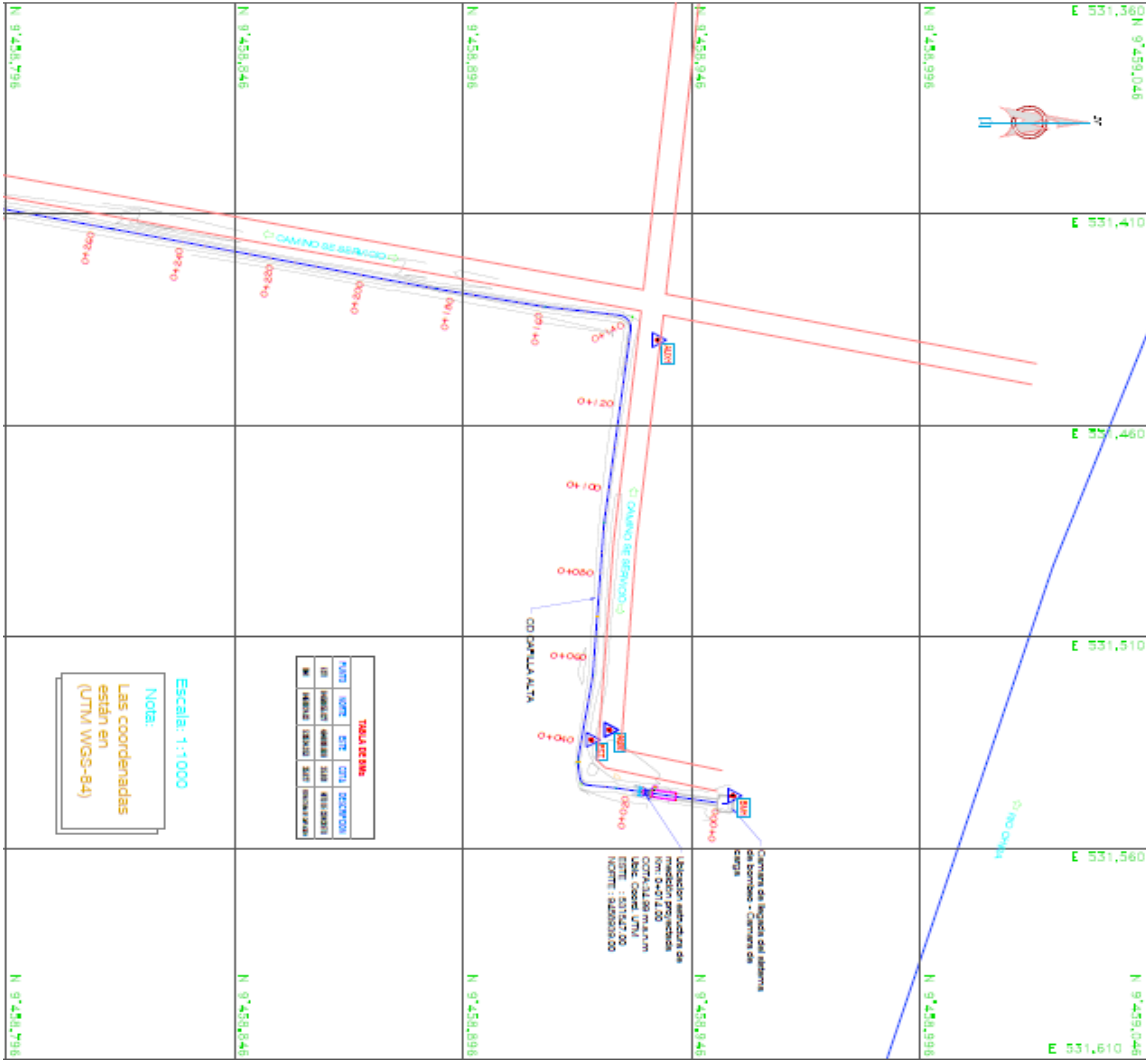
N 9'458,796
N 9'458,846
N 9'458,896
N 9'458,946
N 9'458,996
N 9'459,046
E 531,360
E 531,410
E 531,460
E 531,510
E 531,560
E 531,610

CAMINO DE SERVICIO
0+260
0+240
0+220
0+200
0+180
0+160
0+140
0+120
0+100
CAMINO DE SERVICIO
0+080
0+060
0+040
0+020
0+000
CD CAPILLA ALTA

Escala: 1:1000

Nota:
Las coordenadas están en (UTM WGS-84)

TABLA DE BMs

| PUNTO | NORTE | ESTE | COTA | DESCRIPCION |
|---|---|---|---|---|
| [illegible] | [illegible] | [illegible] | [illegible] | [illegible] |
| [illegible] | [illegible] | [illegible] | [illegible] | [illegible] |

Ubicacion estructura de medicion proyectada
km: 0+012.00
COTA: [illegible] m.s.n.m
Ubic. Coord. UTM
ESTE : 531547.00
NORTE : 9458939.00

Camara de llegada del sistema de bombeo - Camara de carga

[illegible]